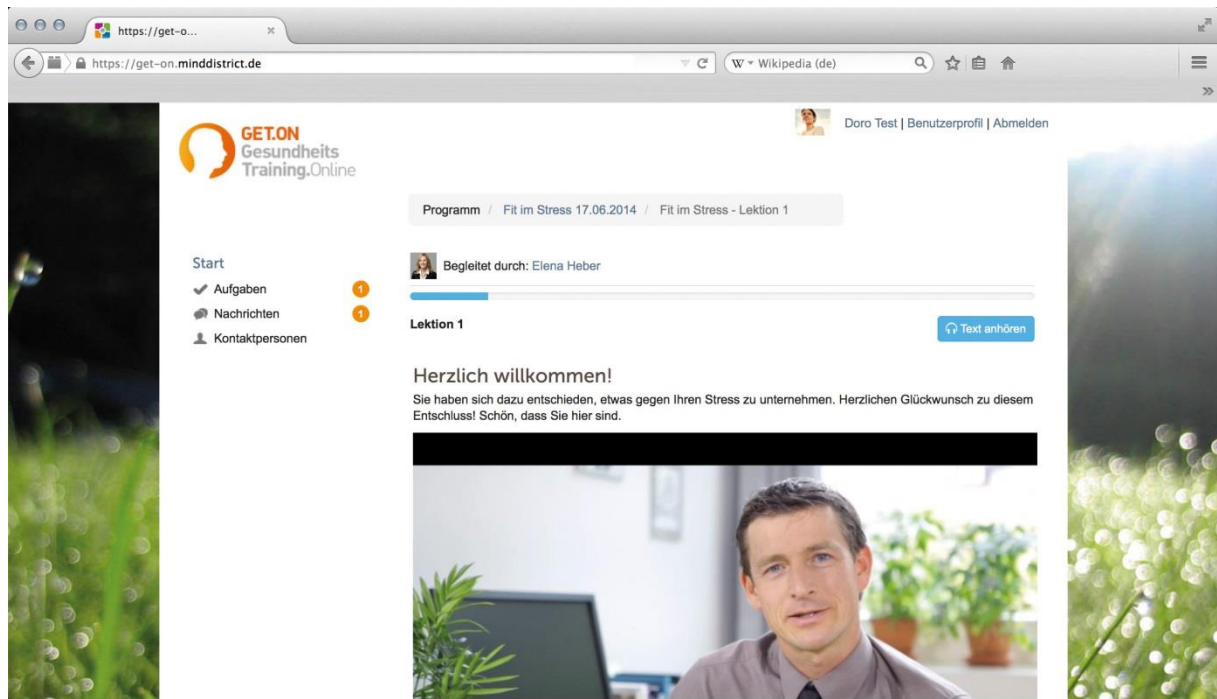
https://get-o...

https://get-on.minddistrict.de

Wikipedia (de)

GET.ON
Gesundheits
Training.Online

Doro Test | Benutzerprofil | Abmelden

Programm / Fit im Stress 17.06.2014 / Fit im Stress - Lektion 1

Start
Aufgaben 1
Nachrichten 1
Kontaktpersonen

Begleitet durch: Elena Heber

Lektion 1

Text anhören

Herzlich willkommen!

Sie haben sich dazu entschieden, etwas gegen Ihren Stress zu unternehmen. Herzlichen Glückwunsch zu diesem Entschluss! Schön, dass Sie hier sind.